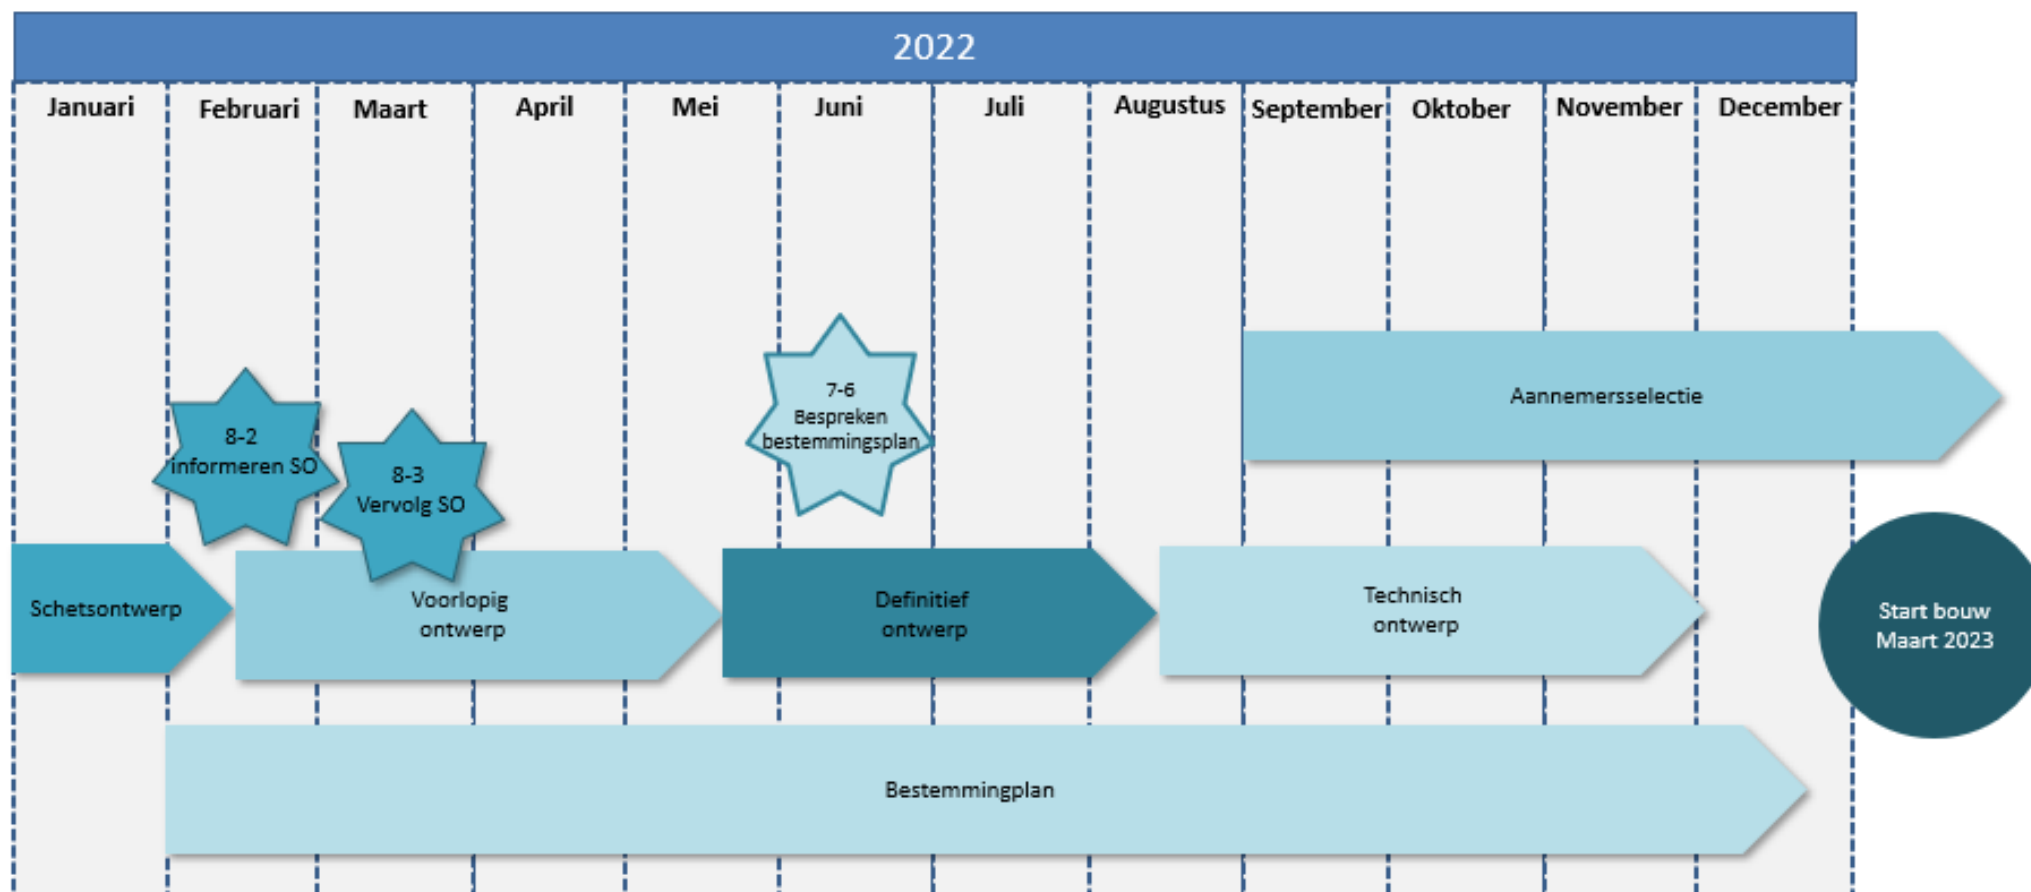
2022

Januari

Februari

Maart

April

Mei

Juni

Juli

Augustus

September

Oktober

November

December

Aannemersselectie

8-2 informeren SO

8-3 Vervolg SO

7-6 Bespreken bestemmingsplan

Schetsontwerp

Voorlopig ontwerp

Definitief ontwerp

Technisch ontwerp

Start bouw Maart 2023

Bestemmingplan